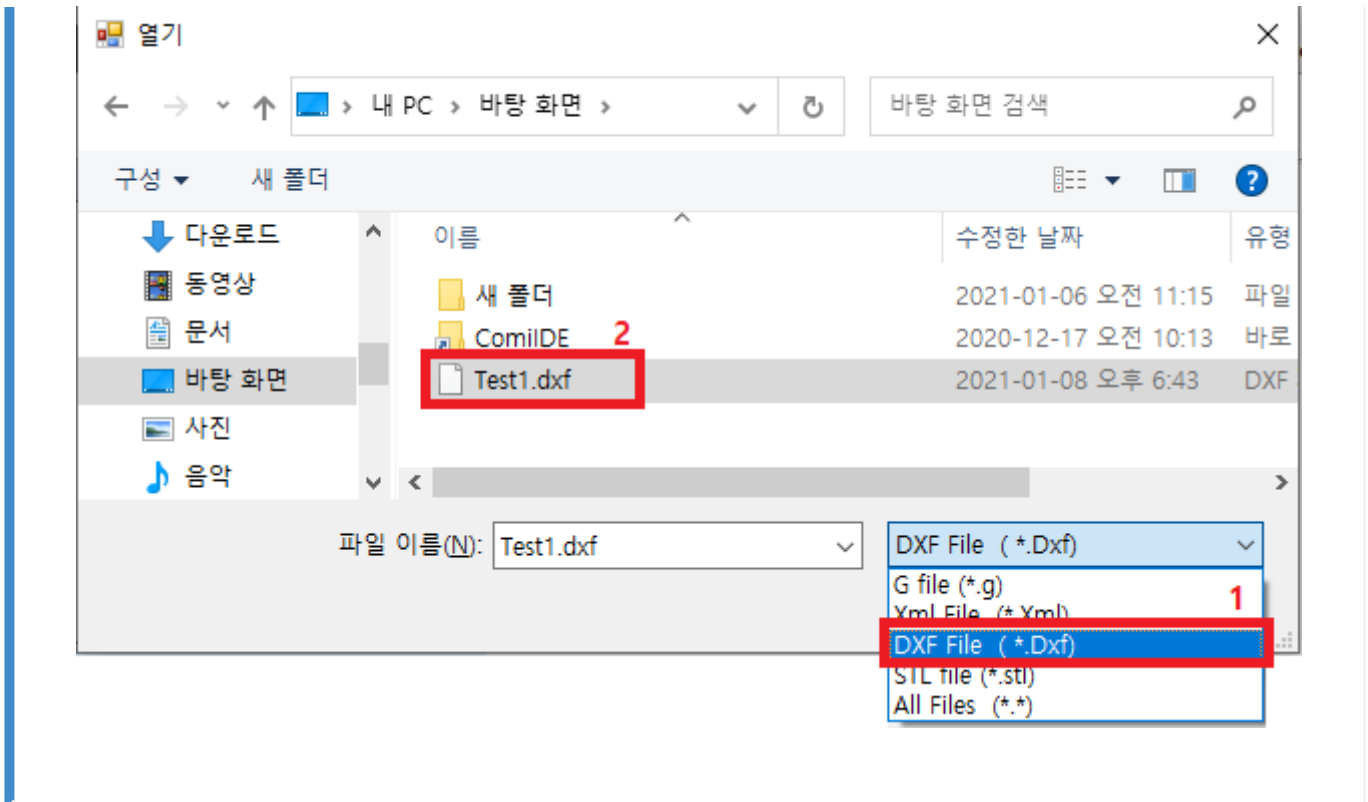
열기

내 PC › 바탕 화면 ›

바탕 화면 검색

구성 ▾ 새 폴더

다운로드
동영상
문서
바탕 화면
사진
음악

| 이름 | 수정한 날짜 | 유형 |
|---|---|---|
| 새 폴더 | 2021-01-06 오전 11:15 | 파일 |
| ComiIDE | 2020-12-17 오전 10:13 | 바로 |
| Test1.dxf | 2021-01-08 오후 6:43 | DXF |

2

파일 이름(N): Test1.dxf

DXF File ( *.Dxf)

G file (*.g)
Xml File (*.Xml)
DXF File ( *.Dxf)
STL file (*.stl)
All Files (*.*)

1